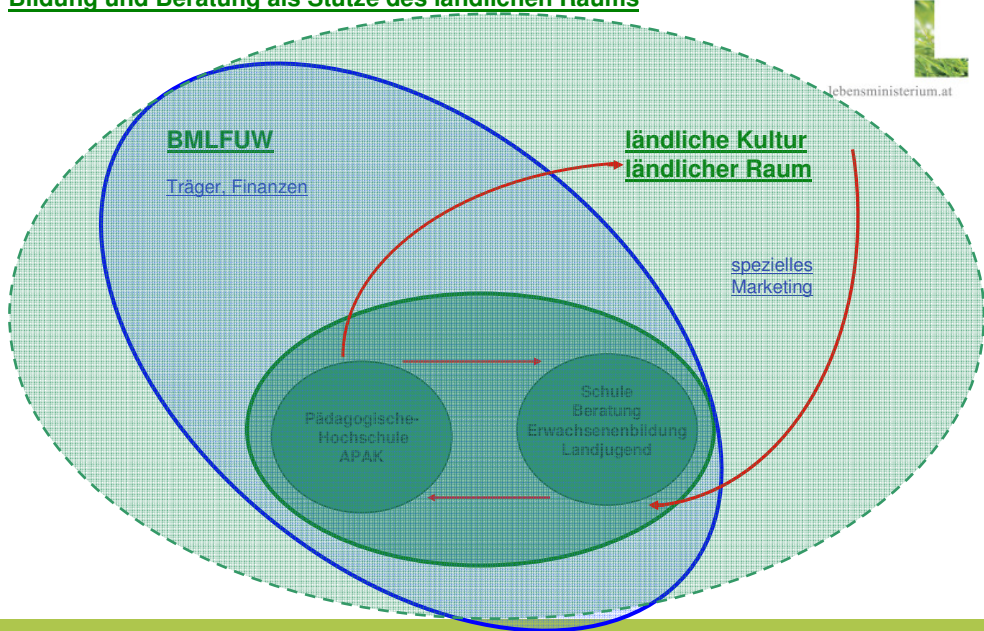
Bildung und Beratung als Stütze des ländlichen Raums

lebensministerium.at

BMLFUW

Träger, Finanzen

ländliche Kultur
ländlicher Raum

spezielles
Marketing

Pädagogische-
Hochschule
APAK

Schule
Beratung
Erwachsenenbildung
Landjugend